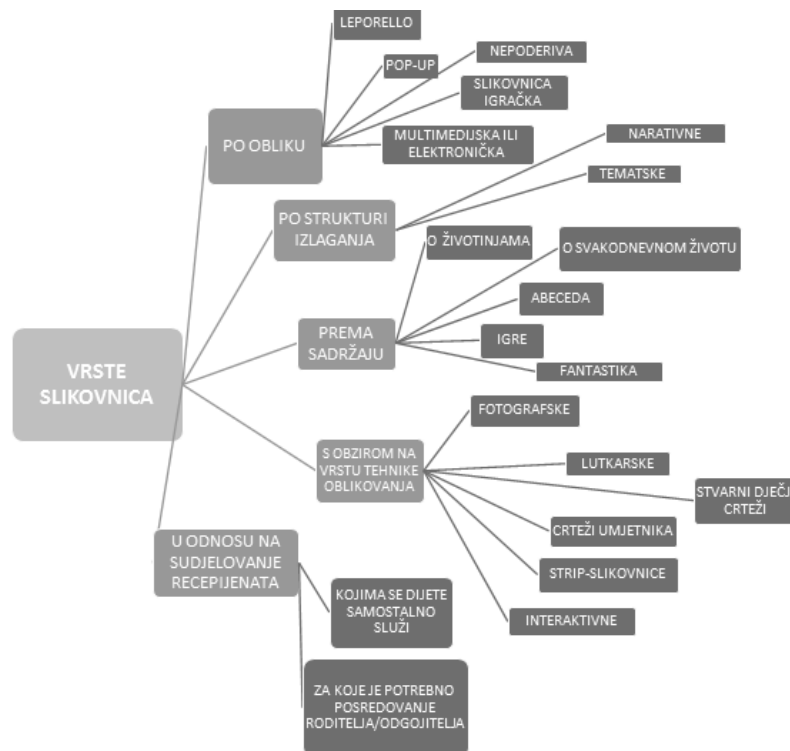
VRSTE SLIKOVNICA

PO OBLIKU

LEPORELLO

POP-UP

NEPODERIVA

SLIKOVNICA IGRAČKA

MULTIMEDIJSKA ILI ELEKTRONIČKA

PO STRUKTURI IZLAGANJA

NARATIVNE

TEMATSKE

PREMA SADRŽAJU

O ŽIVOTINJAMA

O SVAKODNEVNOM ŽIVOTU

ABECEDA

IGRE

FANTASTIKA

S OBZIROM NA VRSTU TEHNIKE OBLIKOVANJA

FOTOGRAFSKE

LUTKARSKE

STVARNI DJEČJI CRTEŽI

CRTEŽI UMJETNIKA

STRIP-SLIKOVNICE

INTERAKTIVNE

U ODNOSU NA SUDJELOVANJE RECEPIJENATA

KOJIMA SE DIJETE SAMOSTALNO SLUŽI

ZA KOJE JE POTREBNO POSREDOVANJE RODITELJA/ODGOJITELJA